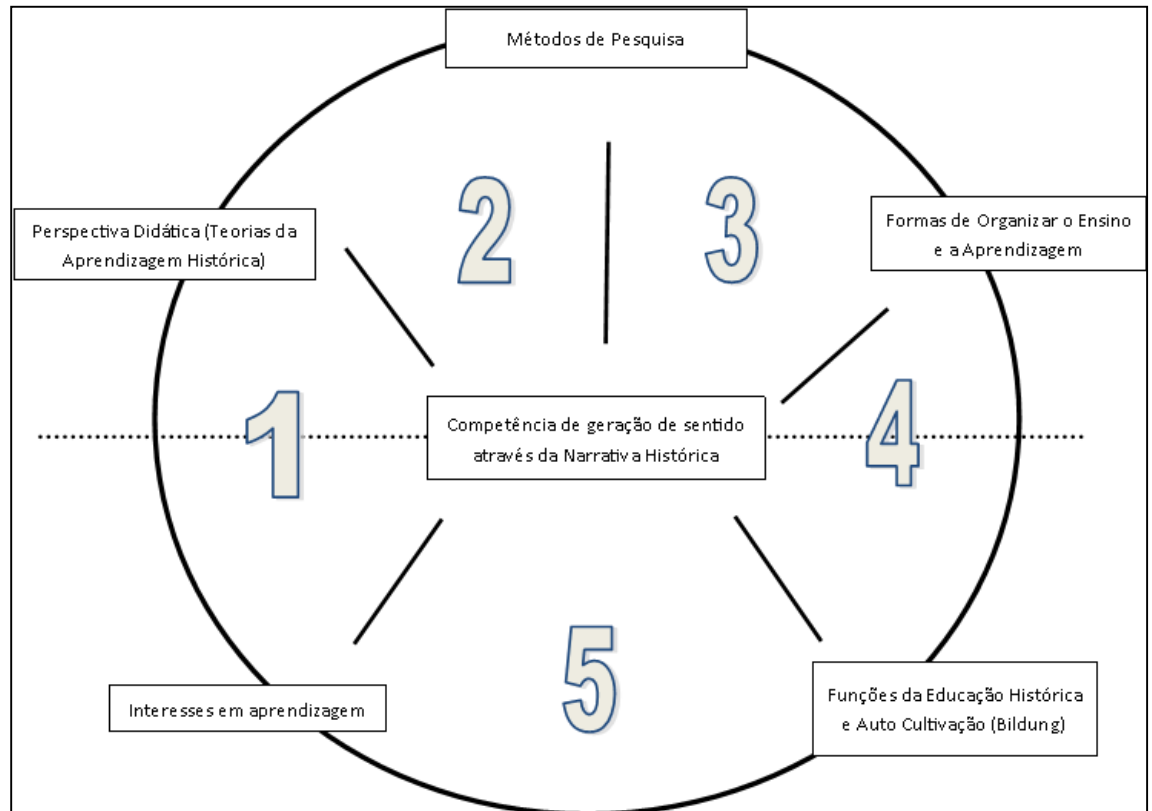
Métodos de Pesquisa

Perspectiva Didática (Teorias da Aprendizagem Histórica)

2

3

Formas de Organizar o Ensino e a Aprendizagem

1

Competência de geração de sentido através da Narrativa Histórica

4

5

Interesses em aprendizagem

Funções da Educação Histórica e Auto Cultivação (Bildung)